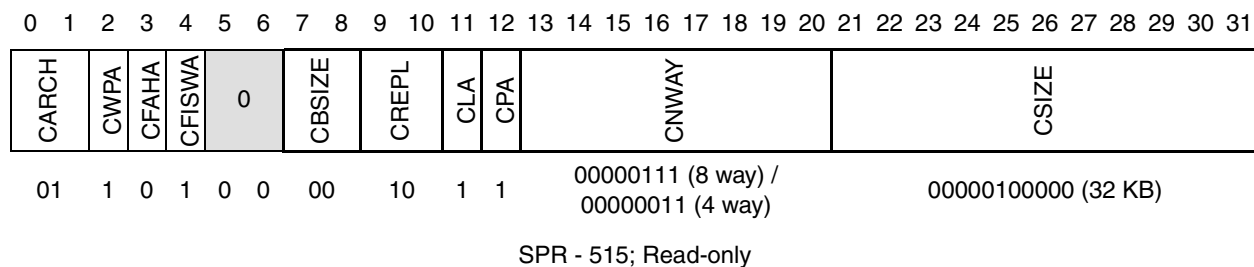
0 1 2 3 4 5 6 7 8 9 10 11 12 13 14 15 16 17 18 19 20 21 22 23 24 25 26 27 28 29 30 31

| CARCH | CWPA | CFAHA | CFISWA | 0 | CBSIZE | CREPL | CLA | CPA | CNWAY | CSIZE |
|---|---|---|---|---|---|---|---|---|---|---|
| 01 | 1 | 0 | 1 | 0 0 | 00 | 10 | 1 | 1 | 00000111 (8 way) / 00000011 (4 way) | 00000100000 (32 KB) |

SPR - 515; Read-only